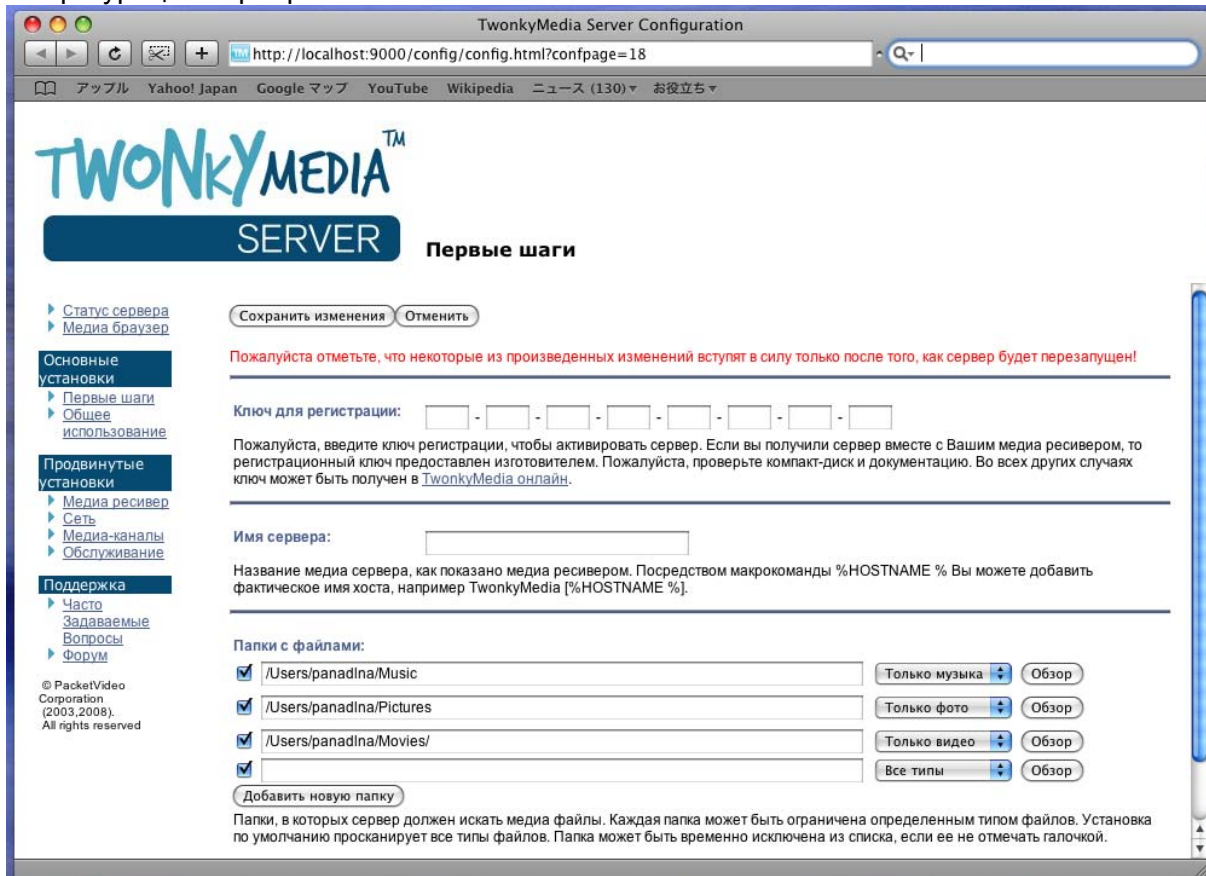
TwonkyMedia Server Configuration

http://localhost:9000/config/config.html?confpage=18

アップル Yahoo! Japan Google マップ YouTube Wikipedia ニュース (130) ▾ お役立ち ▾

TWONKYMEDIA™

SERVER

Первые шаги

Статус сервера
Медиа браузер

Основные установки
Первые шаги
Общее использование

Продвинутые установки
Медиа ресивер
Сеть
Медиа-каналы
Обслуживание

Поддержка
Часто Задаваемые Вопросы
Форум

© PacketVideo Corporation (2003,2008). All rights reserved

Сохранить изменения Отменить

Пожалуйста отметьте, что некоторые из произведенных изменений вступят в силу только после того, как сервер будет перезапущен!

Ключ для регистрации: - - - - - - -

Пожалуйста, введите ключ регистрации, чтобы активировать сервер. Если вы получили сервер вместе с Вашим медиа ресивером, то регистрационный ключ предоставлен изготовителем. Пожалуйста, проверьте компакт-диск и документацию. Во всех других случаях ключ может быть получен в TwonkyMedia онлайн.

Имя сервера:

Название медиа сервера, как показано медиа ресивером. Посредством макрокоманды %HOSTNAME % Вы можете добавить фактическое имя хоста, например TwonkyMedia [%HOSTNAME %].

Папки с файлами:

/Users/panadlna/Music Только музыка Обзор
/Users/panadlna/Pictures Только фото Обзор
/Users/panadlna/Movies/ Только видео Обзор
Все типы Обзор

Добавить новую папку

Папки, в которых сервер должен искать медиа файлы. Каждая папка может быть ограничена определенным типом файлов. Установка по умолчанию просканирует все типы файлов. Папка может быть временно исключена из списка, если ее не отмечать галочкой.